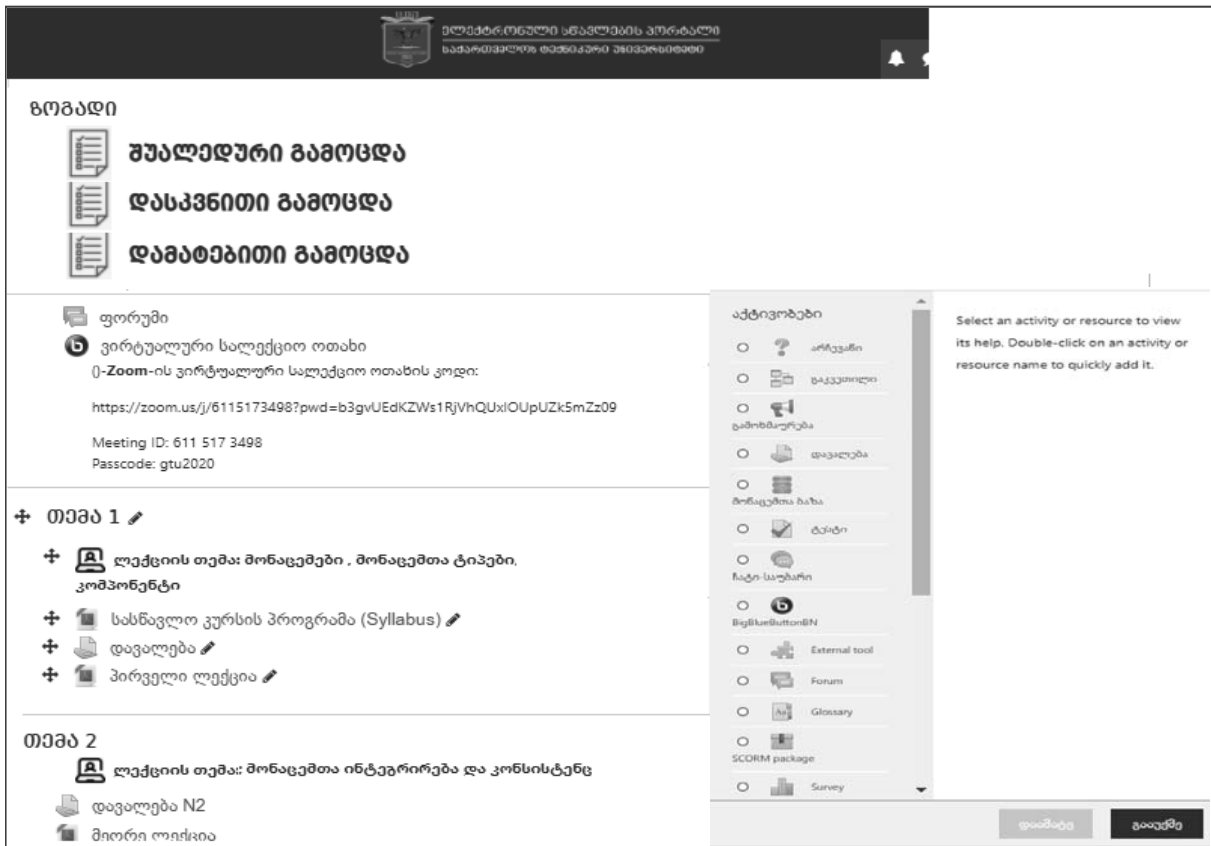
ელექტრონული სწავლების პორტალი
საქართველოს ტექნიკური უნივერსიტეტი

ზოგადი

შუალედური გამოცდა

დასკვნითი გამოცდა

დამატებითი გამოცდა

ფორუმი

ვირტუალური სალექციო ოთახი

()-Zoom-ის ვირტუალური სალექციო ოთახის კოდი:

https://zoom.us/j/6115173498?pwd=b3gvUEdKZWs1RjVhQUxlOUpUZk5mZz09

Meeting ID: 611 517 3498
Passcode: gtu2020

თემა 1

ლექციის თემა: მონაცემები , მონაცემთა ტიპები, კომპონენტი

სასწავლო კურსის პროგრამა (Syllabus)

დავალება

პირველი ლექცია

თემა 2

ლექციის თემა:: მონაცემთა ინტეგრირება და კონსისტენც

დავალება N2

მეორე ლექცია

აქტივობები

არჩევანი

გაკვეთილი

გამოხმაურება

დავალება

მონაცემთა ბაზა

ტესტი

ჩატი-საუბარი

BigBlueButtonBN

External tool

Forum

Glossary

SCORM package

Survey

Select an activity or resource to view its help. Double-click on an activity or resource name to quickly add it.

დამატება

გაუქმება